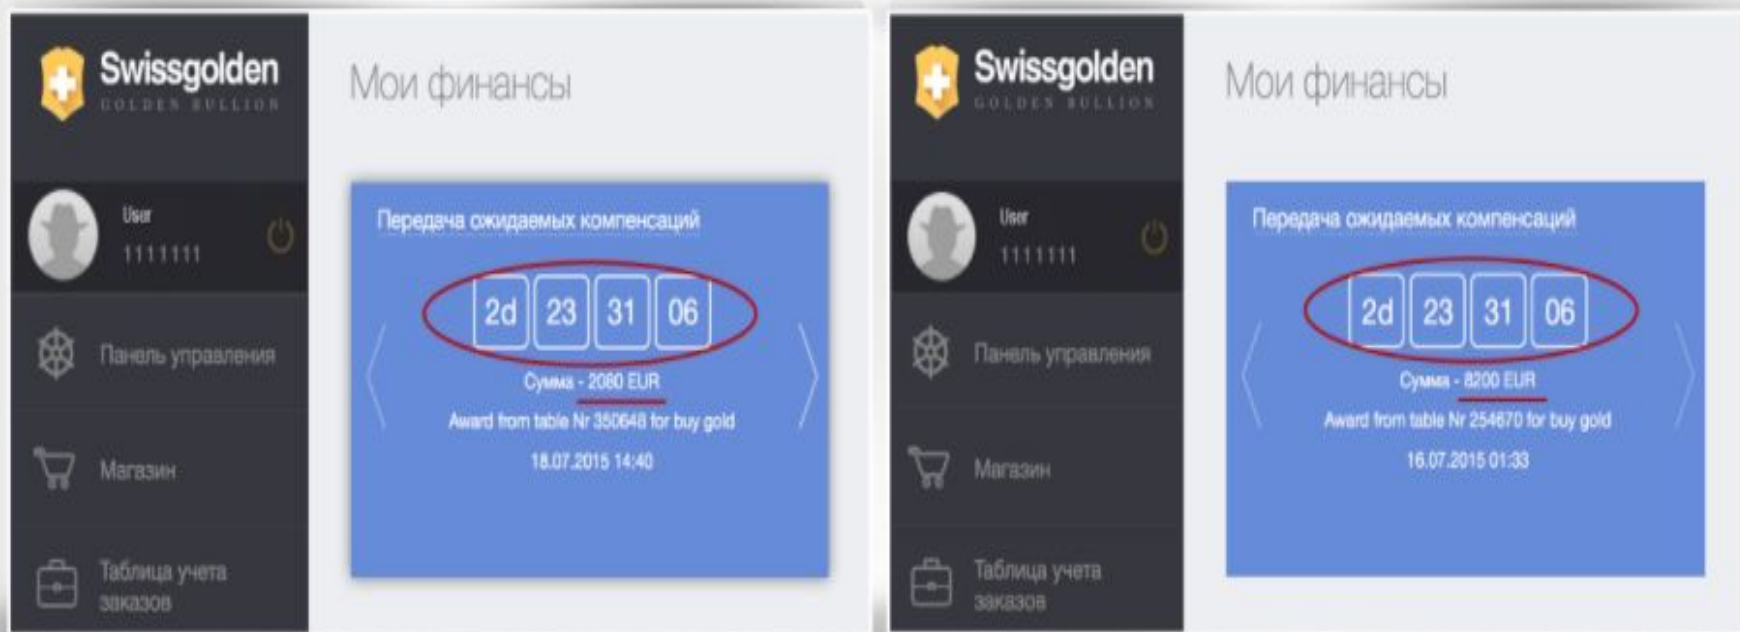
Swissgolden
GOLDEN BULLION

User
1111111

Панель управления

Магазин

Таблица учета заказов

Мои финансы

Передача ожидаемых компенсаций

2d 23 31 06

Сумма - 2080 EUR

Award from table Nr 350648 for buy gold

18.07.2015 14:40

Swissgolden
GOLDEN BULLION

User
1111111

Панель управления

Магазин

Таблица учета заказов

Мои финансы

Передача ожидаемых компенсаций

2d 23 31 06

Сумма - 8200 EUR

Award from table Nr 254670 for buy gold

16.07.2015 01:33